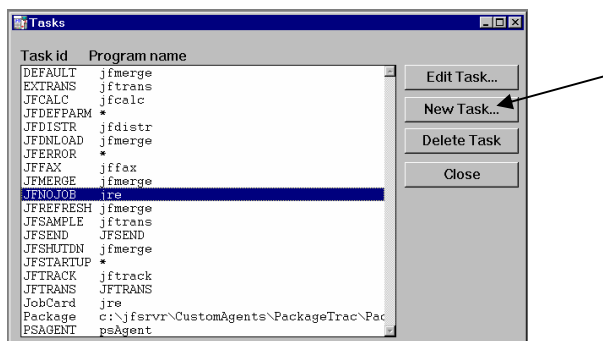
Tasks

Task id Program name

| Task id | Program name |
|---|---|
| DEFAULT | jfmerge |
| EXTRANS | jftrans |
| JFCALC | jfcalc |
| JFDEFPARM | * |
| JFDISTR | jfdistr |
| JFDNLOAD | jfmerge |
| JFERROR | * |
| JFFAX | jffax |
| JFMERGE | jfmerge |
| JFNOJOB | jre |
| JFREFRESH | jfmerge |
| JFSAMPLE | jftrans |
| JFSEND | JFSEND |
| JFSHUTDN | jfmerge |
| JFSTARTUP | * |
| JFTRACK | jftrack |
| JFTRANS | JFTRANS |
| JobCard | jre |
| Package | c:\jfsrvr\CustomAgents\PackageTrac\Pac |
| PSAGENT | psAgent |

Edit Task...

New Task...

Delete Task

Close